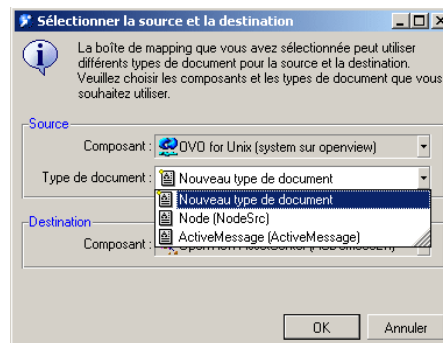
Sélectionner la source et la destination

La boîte de mapping que vous avez sélectionnée peut utiliser différents types de document pour la source et la destination. Veuillez choisir les composants et les types de document que vous souhaitez utiliser.

Source

Composant : OVO for Unix (system sur openview)

Type de document : Nouveau type de document

Nouveau type de document
Node (NodeSrc)
ActiveMessage (ActiveMessage)

Destination

Composant : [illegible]

OK
Annuler